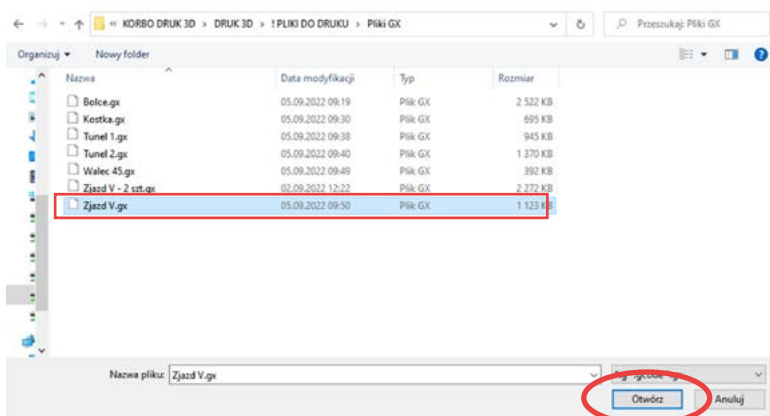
« KORBO DRUK 3D › DRUK 3D › ! PLIKI DO DRUKU › Pliki GX

Przeszukaj: Pliki GX

Organizuj ▾ Nowy folder

| Nazwa | Data modyfikacji | Typ | Rozmiar |
|---|---|---|---|
| Bolce.gx | 05.09.2022 09:19 | Plik GX | 2 522 KB |
| Kostka.gx | 05.09.2022 09:30 | Plik GX | 695 KB |
| Tunel 1.gx | 05.09.2022 09:38 | Plik GX | 945 KB |
| Tunel 2.gx | 05.09.2022 09:40 | Plik GX | 1 370 KB |
| Walec 45.gx | 05.09.2022 09:49 | Plik GX | 392 KB |
| Zjazd V - 2 szt.gx | 02.09.2022 12:22 | Plik GX | 2 272 KB |
| Zjazd V.gx | 05.09.2022 09:50 | Plik GX | 1 123 KB |

Nazwa pliku: Zjazd V.gx

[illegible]

Otwórz Anuluj